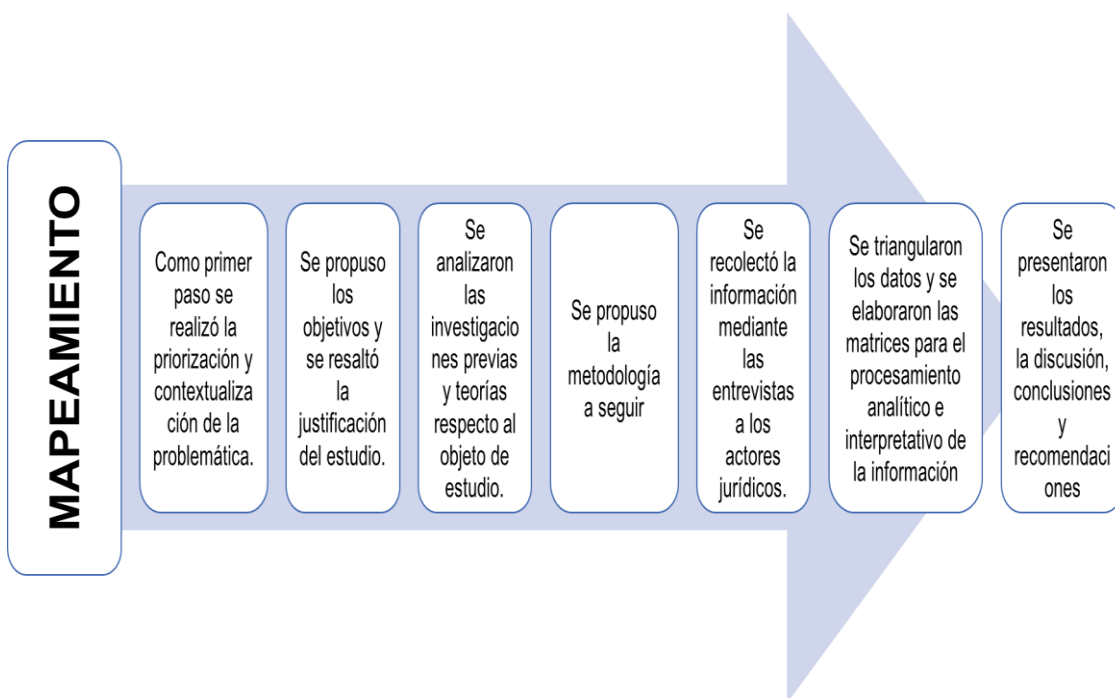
MAPEAMIENTO

Como primer paso se realizó la priorización y contextualización de la problemática.

Se propuso los objetivos y se resaltó la justificación del estudio.

Se analizaron las investigaciones previas y teorías respecto al objeto de estudio.

Se propuso la metodología a seguir

Se recolectó la información mediante las entrevistas a los actores jurídicos.

Se triangularon los datos y se elaboraron las matrices para el procesamiento analítico e interpretativo de la información

Se presentaron los resultados, la discusión, conclusiones y recomendaciones